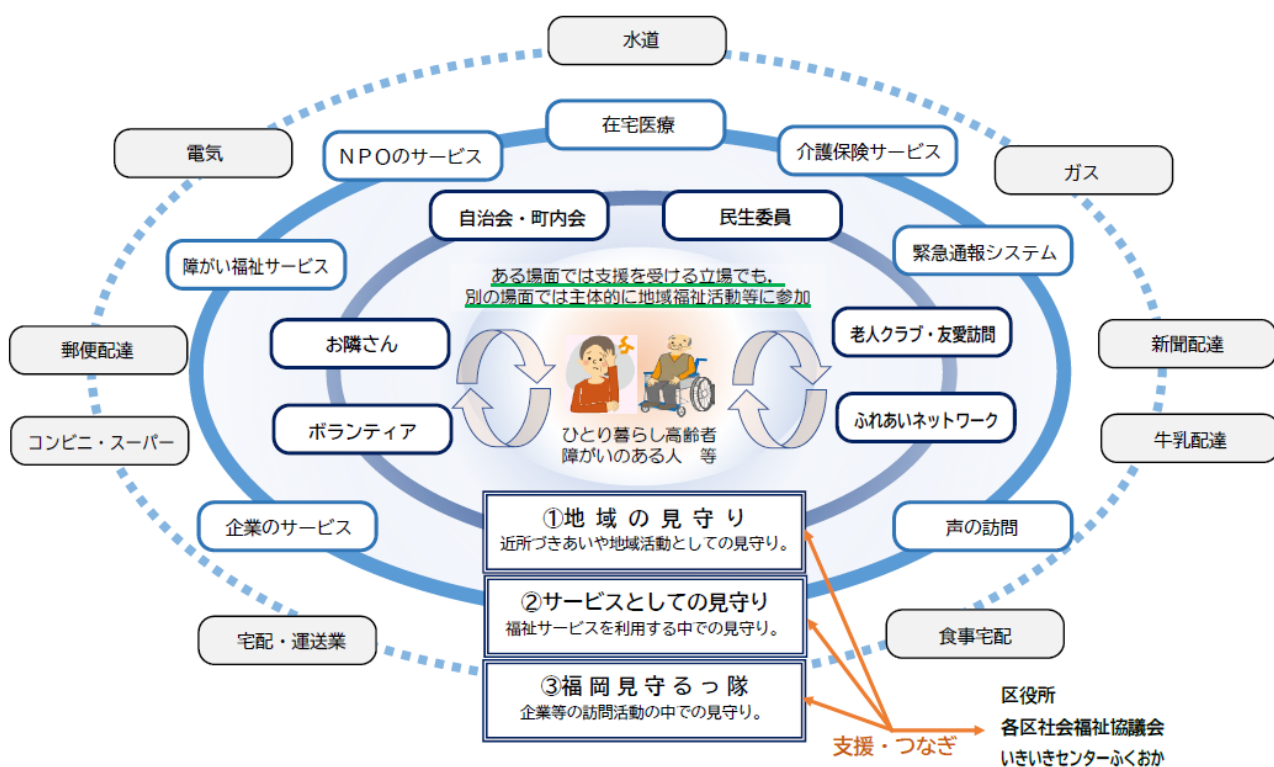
水道

電気

在宅医療

NPOのサービス

介護保険サービス

ガス

自治会・町内会

民生委員

障がい福祉サービス

緊急通報システム

ある場面では支援を受ける立場でも、
別の場面では主体的に地域福祉活動等に参加

郵便配達

新聞配達

お隣さん

老人クラブ・友愛訪問

ボランティア

ふれあいネットワーク

コンビニ・スーパー

牛乳配達

ひとり暮らし高齢者
障がいのある人　等

企業のサービス

①地 域 の 見 守 り
近所づきあいや地域活動としての見守り。

声の訪問

②サービスとしての見守り
福祉サービスを利用する中での見守り。

宅配・運送業

食事宅配

③福 岡 見 守 る っ 隊
企業等の訪問活動の中での見守り。

区役所
各区社会福祉協議会
いきいきセンターふくおか

支援・つなぎ